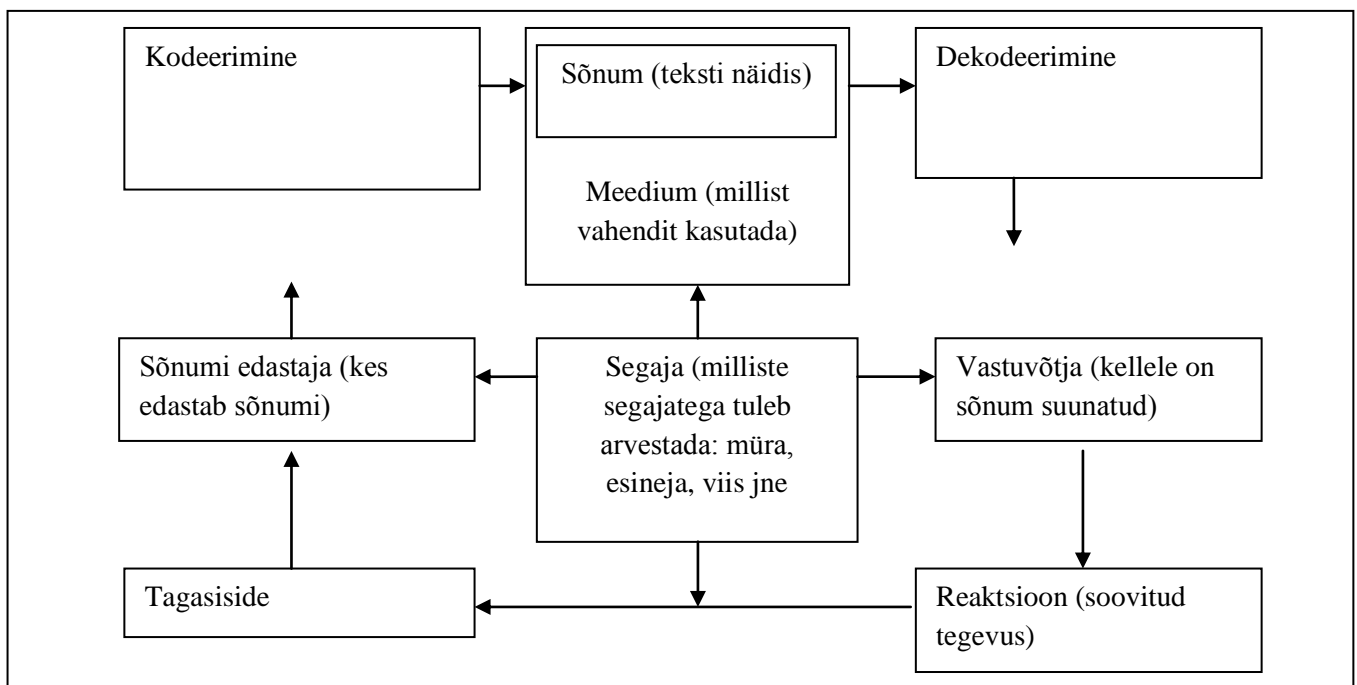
Kodeerimine

Sõnum (teksti näidis)

Meedium (millist vahendit kasutada)

Dekodeerimine

Sõnumi edastaja (kes edastab sõnumi)

Segaja (milliste segajatega tuleb arvestada: müra, esineja, viis jne

Vastuvõtja (kellele on sõnum suunatud)

Tagasiside

Reaktsioon (soovitud tegevus)